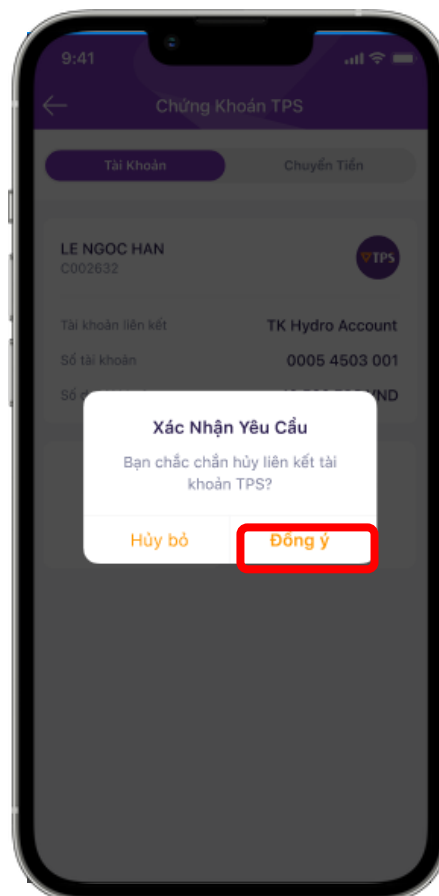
9:41

Chứng Khoán TPS

Tài Khoản

Chuyển Tiền

LE NGOC HAN
C002632

TPS

Tài khoản liên kết
TK Hydro Account

Số tài khoản
0005 4503 001

Số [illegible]
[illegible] VND

Xác Nhận Yêu Cầu

Bạn chắc chắn hủy liên kết tài khoản TPS?

Hủy bỏ

Đồng ý